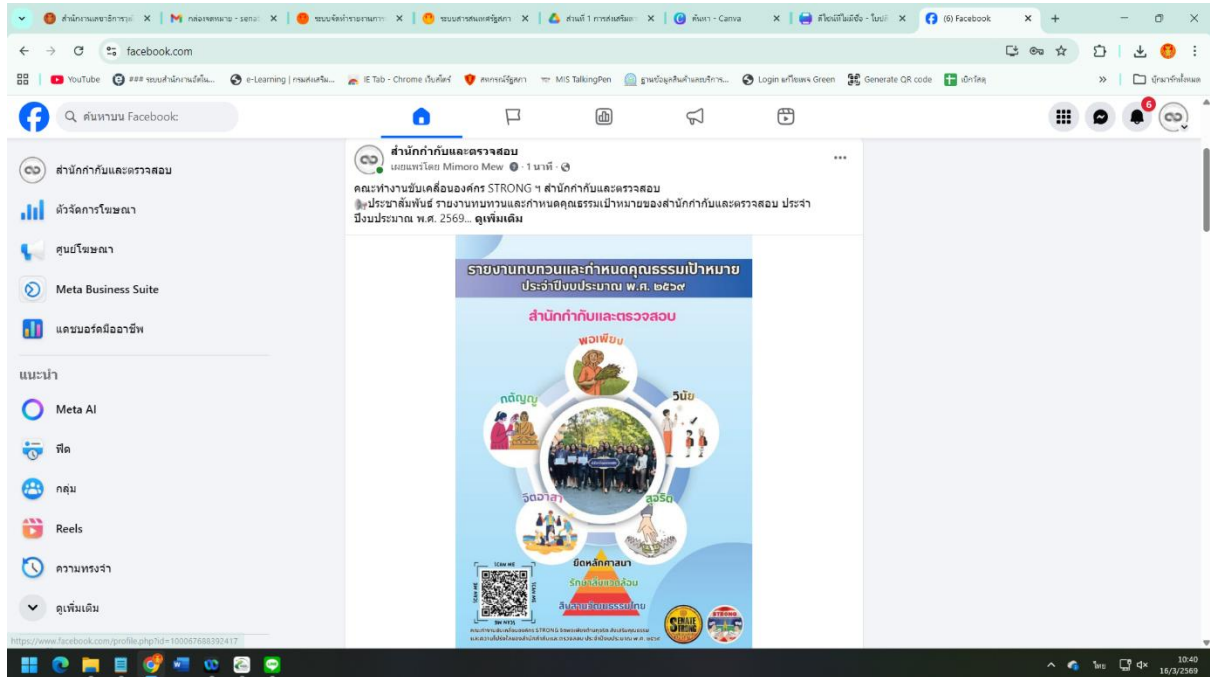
สำนักงานเลขาธิการรั | M กล่องจดหมาย - sena | ระบบจัดทำรายงานการ | ระบบสารสนเทศรัฐสภา | ส่วนที่ 1 การส่งเสริม | ค้นหา - Canva | สื่อวีดีโอดิจิ - โบนั | (6) Facebook

facebook.com

YouTube | ระบบสำนักงานอัตโน... | e-Learning | กรมส่งเสริม... | IE Tab - Chrome เว็บสโตร์ | สหกรณ์รัฐสภา | MIS TalkingPen | ฐานข้อมูลสินค้าและบริการ... | Login แก้ไขแพจ Green | Generate QR code | เบิกโสตุ | บุ๊กมาร์กทั้งหมด

ค้นหาบน Facebook

6

สำนักกำกับและตรวจสอบ
ตัวจัดการโฆษณา
ศูนย์โฆษณา
Meta Business Suite
แดชบอร์ดมืออาชีพ

แนะนำ
Meta AI
ฟีด
กลุ่ม
Reels
ความทรงจำ
ดูเพิ่มเติม

สำนักกำกับและตรวจสอบ
เผยแพร่โดย Mimoro Mew · 1 นาที ·

คณะทำงานขับเคลื่อนองค์กร STRONG ฯ สำนักกำกับและตรวจสอบ
ประชาสัมพันธ์ รายงานทบทวนและกำหนดคุณธรรมเป้าหมายของสำนักกำกับและตรวจสอบ ประจำปีงบประมาณ พ.ศ. 2569... ดูเพิ่มเติม

รายงานทบทวนและกำหนดคุณธรรมเป้าหมาย
ประจำปีงบประมาณ พ.ศ. ๒๕๖๙
สำนักกำกับและตรวจสอบ
พอเพียง
วินัย
กตัญญู
จิตอาสา
สุจริต
ยึดหลักศาสนา
รักษ์สิ่งแวดล้อม
สืบสานวัฒนธรรมไทย
SCAN ME
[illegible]

https://www.facebook.com/profile.php?id=100067688392417

10:40
16/3/2569